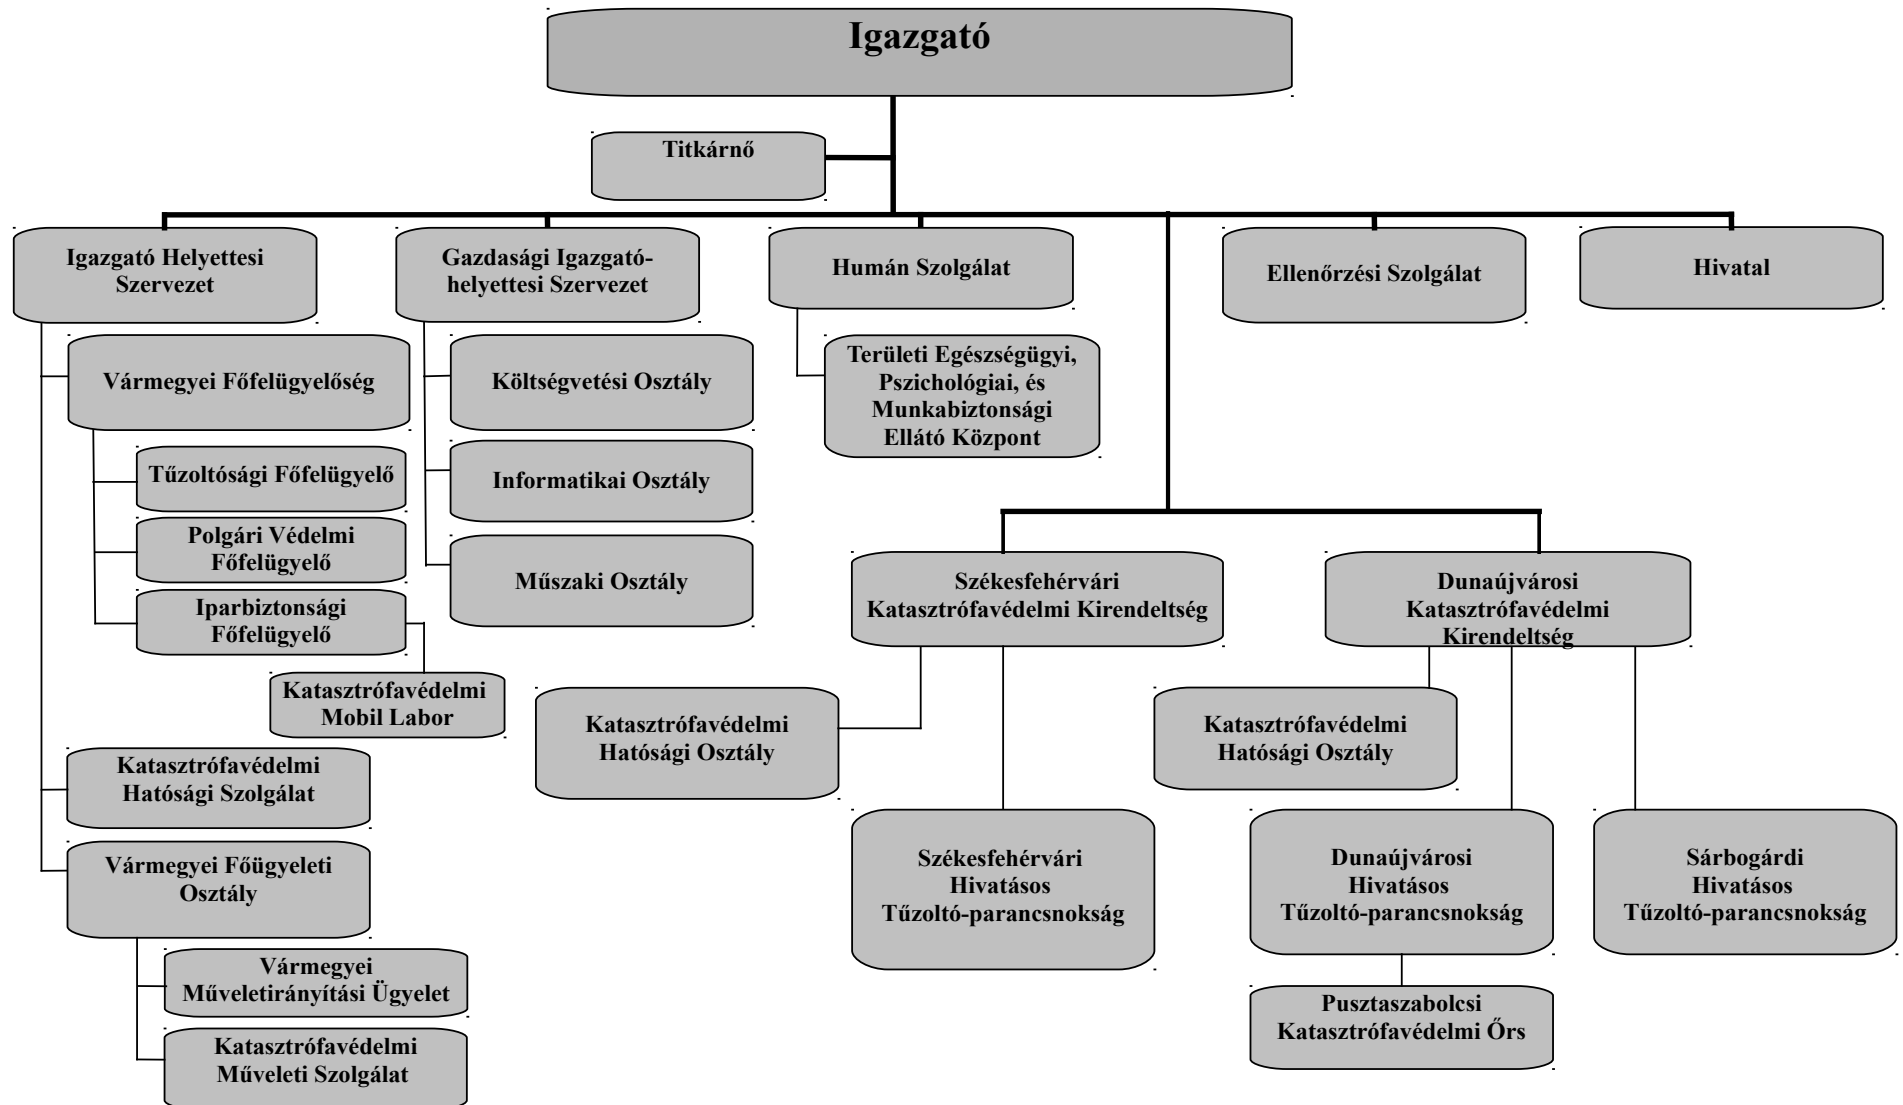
Igazgató

Titkárnő

Igazgató Helyettesi Szervezet

Gazdasági Igazgató-helyettesi Szervezet

Humán Szolgálat

Ellenőrzési Szolgálat

Hivatal

Vármegyei Főfelügyelőség

Tűzoltósági Főfelügyelő

Polgári Védelmi Főfelügyelő

Iparbiztonsági Főfelügyelő

Katasztrófavédelmi Mobil Labor

Katasztrófavédelmi Hatósági Szolgálat

Vármegyei Főügyeleti Osztály

Vármegyei Műveletirányítási Ügyelet

Katasztrófavédelmi Műveleti Szolgálat

Költségvetési Osztály

Informatikai Osztály

Műszaki Osztály

Területi Egészségügyi, Pszichológiai, és Munkabiztonsági Ellátó Központ

Székesfehérvári Katasztrófavédelmi Kirendeltség

Katasztrófavédelmi Hatósági Osztály

Székesfehérvári Hivatásos Tűzoltó-parancsnokság

Dunaújvárosi Katasztrófavédelmi Kirendeltség

Katasztrófavédelmi Hatósági Osztály

Dunaújvárosi Hivatásos Tűzoltó-parancsnokság

Sárbogárdi Hivatásos Tűzoltó-parancsnokság

Pusztaszabolcsi Katasztrófavédelmi Őrs